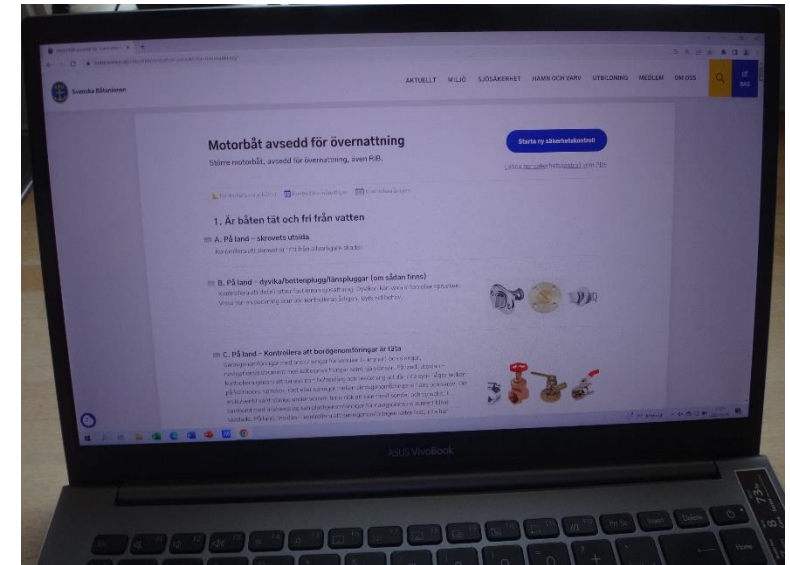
Svenska Båtunionen

AKTUELLT MILJÖ SJÖSÄKERHET HAMN OCH VARV UTBILDNING MEDLEM OM OSS

Motorbåt avsedd för övernattning

Större motorbåt, avsedd för övernattning, även RIB.

Starta ny säkerhetskontroll

1. Är båten tät och fri från vatten

A. På land – skrovets utsida

Kontrollera att skrovet är fritt från allvarliga skador.

B. På land – dyvika/bottenplugg/länspluggar (om sådan finns)

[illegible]

C. På land – Kontrollera att bordgenomföringar är täta

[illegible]

ASUS VivoBook